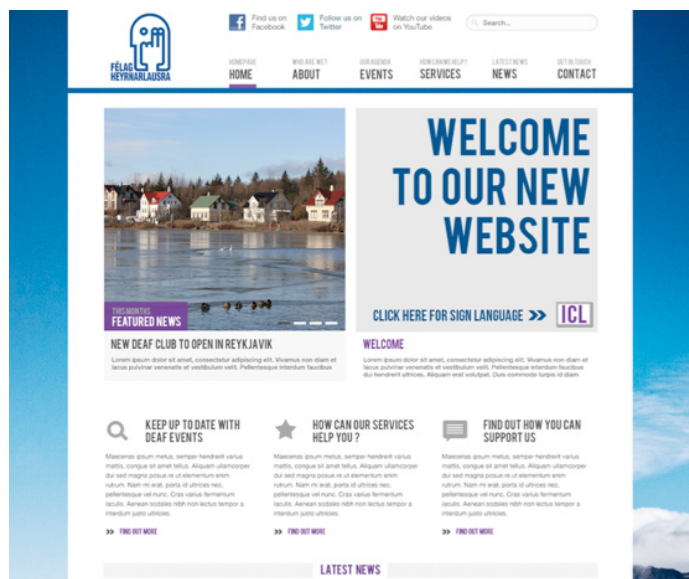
FÉLAG HEYRNARLAUSRA

Find us on Facebook
Follow us on Twitter
Watch our videos on YouTube
Search...

HOMEPAGE
HOME
WHO ARE WE?
ABOUT
OUR AGENDA
EVENTS
HOW CAN WE HELP?
SERVICES
LATEST NEWS
NEWS
GET IN TOUCH
CONTACT

THIS MONTHS
FEATURED NEWS

NEW DEAF CLUB TO OPEN IN REYKJAVIK
Lorem ipsum dolor sit amet, consectetur adipiscing elit. Vivamus non diam et lacus pulvinar venenatis et vestibulum velit. Pellentesque interdum faucibus

WELCOME TO OUR NEW WEBSITE

CLICK HERE FOR SIGN LANGUAGE >> ICL

WELCOME
Lorem ipsum dolor sit amet, consectetur adipiscing elit. Vivamus non diam et lacus pulvinar venenatis et vestibulum velit. Pellentesque interdum faucibus dui hendrerit ultrices. Aliquam erat volutpat. Duis commodo turpis id diam

KEEP UP TO DATE WITH DEAF EVENTS
Maecenas ipsum metus, semper hendrerit varius mattis, congue sit amet tellus. Aliquam ullamcorper sed magna posue re ut elementum enim rutrum. Nam mi erat, porta id ultrices nec, pellentesque vel nunc. Cras varius fermentum iaculis. Aenean sodales nibh non lectus tempor a interdum justo ultricies.
>> FIND OUT MORE

HOW CAN OUR SERVICES HELP YOU ?
Maecenas ipsum metus, semper hendrerit varius mattis, congue sit amet tellus. Aliquam ullamcorper sed magna posue re ut elementum enim rutrum. Nam mi erat, porta id ultrices nec, pellentesque vel nunc. Cras varius fermentum iaculis. Aenean sodales nibh non lectus tempor a interdum justo ultricies.
>> FIND OUT MORE

FIND OUT HOW YOU CAN SUPPORT US
Maecenas ipsum metus, semper hendrerit varius mattis, congue sit amet tellus. Aliquam ullamcorper sed magna posue re ut elementum enim rutrum. Nam mi erat, porta id ultrices nec, pellentesque vel nunc. Cras varius fermentum iaculis. Aenean sodales nibh non lectus tempor a interdum justo ultricies.
>> FIND OUT MORE

LATEST NEWS